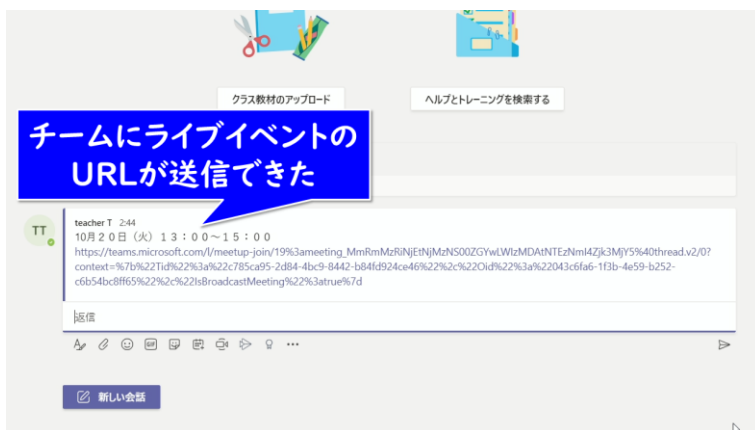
クラス教材のアップロード

ヘルプとトレーニングを検索する

チームにライブイベントのURLが送信できた

TT

teacher T 2:44

10月20日（火）13：00～15：00

https://teams.microsoft.com/l/meetup-join/19%3ameeting_MmRmMzRiNjEtNjMzNS00ZGYwLWIzMDAtNTEzNmI4Zjk3MjY5%40thread.v2/0?context=%7b%22Tid%22%3a%22c785ca95-2d84-4bc9-8442-b84fd924ce46%22%2c%22Oid%22%3a%22043c6fa6-1f3b-4e59-b252-c6b54bc8ff65%22%2c%22IsBroadcastMeeting%22%3atrue%7d

返信

新しい会話